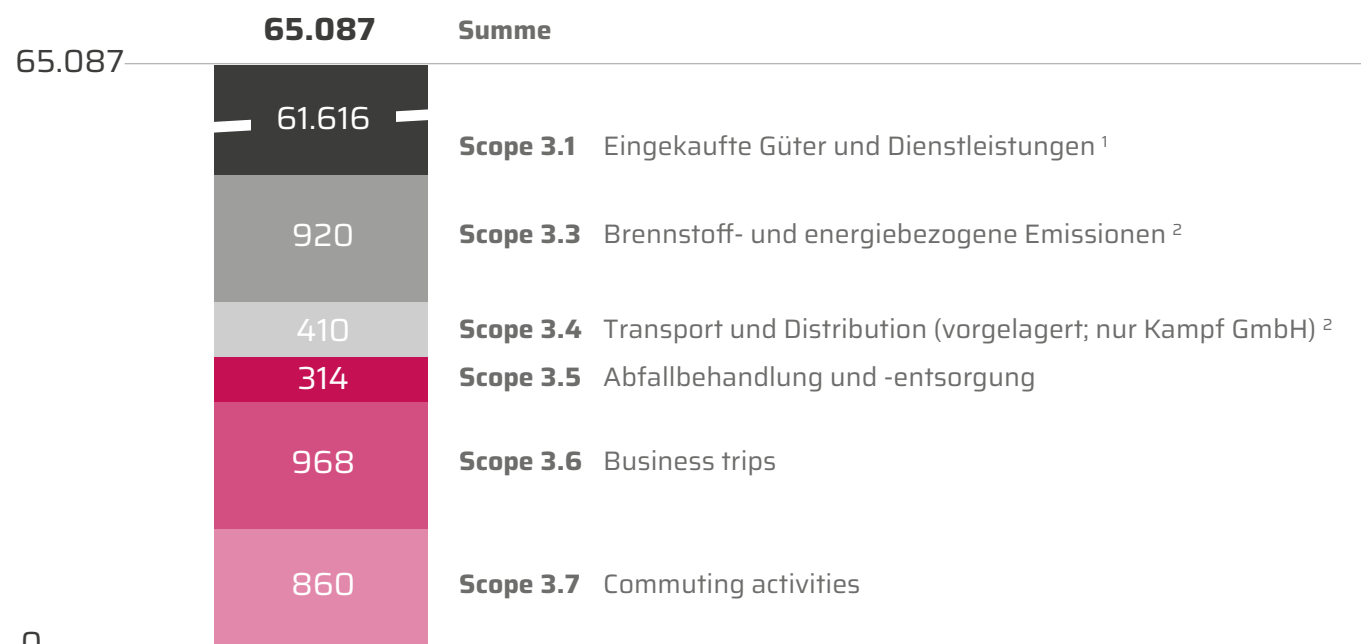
65.087 Summe

65.087

61.616 Scope 3.1 Eingekaufte Güter und Dienstleistungen ¹

920 Scope 3.3 Brennstoff- und energiebezogene Emissionen ²

410 Scope 3.4 Transport und Distribution (vorgelagert; nur Kampf GmbH) ²

314 Scope 3.5 Abfallbehandlung und -entsorgung

968 Scope 3.6 Business trips

860 Scope 3.7 Commuting activities

0